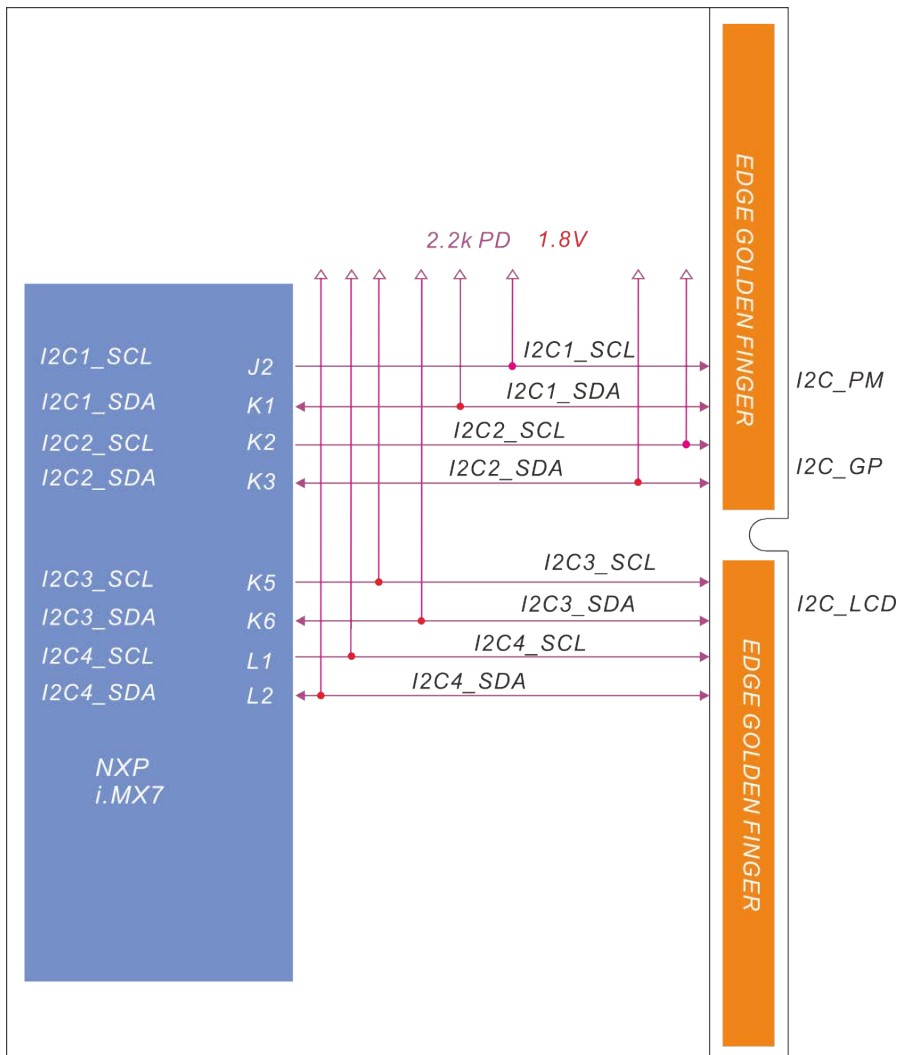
2.2k PD 1.8V

I2C1_SCL J2
I2C1_SDA K1
I2C2_SCL K2
I2C2_SDA K3
I2C3_SCL K5
I2C3_SDA K6
I2C4_SCL L1
I2C4_SDA L2

NXP
i.MX7

I2C1_SCL
I2C1_SDA
I2C2_SCL
I2C2_SDA
I2C3_SCL
I2C3_SDA
I2C4_SCL
I2C4_SDA

EDGE GOLDEN FINGER

I2C_PM
I2C_GP

EDGE GOLDEN FINGER

I2C_LCD